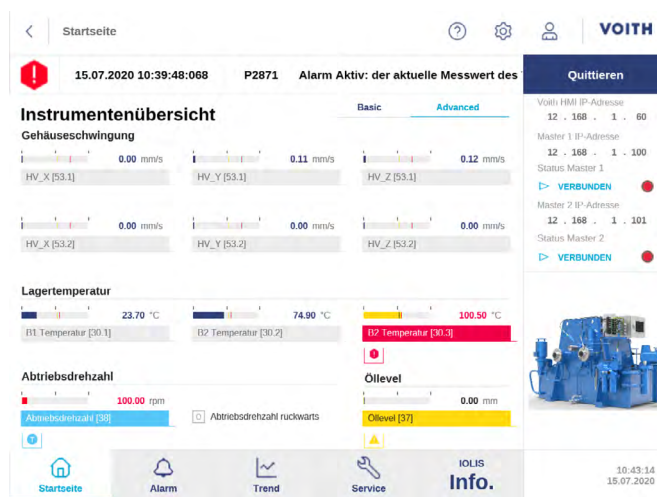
Startseite

VOITH

15.07.2020 10:39:48:068 P2871 Alarm Aktiv: der aktuelle Messwert des T

Quittieren

Instrumentenübersicht

Basic | Advanced

Gehäuseschwingung

0.00 mm/s
HV_X [53.1]

0.11 mm/s
HV_Y [53.1]

0.12 mm/s
HV_Z [53.1]

0.00 mm/s
HV_X [53.2]

0.00 mm/s
HV_Y [53.2]

0.00 mm/s
HV_Z [53.2]

Lagertemperatur

23.70 °C
B1 Temperatur [30.1]

74.90 °C
B2 Temperatur [30.2]

100.50 °C
B2 Temperatur [30.3]

Abtriebsdrehzahl

100.00 rpm
Abtriebsdrehzahl [38]

Abtriebsdrehzahl ruckwarts

Öllevel

0.00 mm
Ollevel [37]

Voith HMI IP-Adresse
12 . 168 . 1 . 60
Master 1 IP-Adresse
12 . 168 . 1 . 100
Status Master 1
VERBUNDEN
Master 2 IP-Adresse
12 . 168 . 1 . 101
Status Master 2
VERBUNDEN

Startseite
Alarm
Trend
Service
IOLIS
Info.

10:43:14
15.07.2020